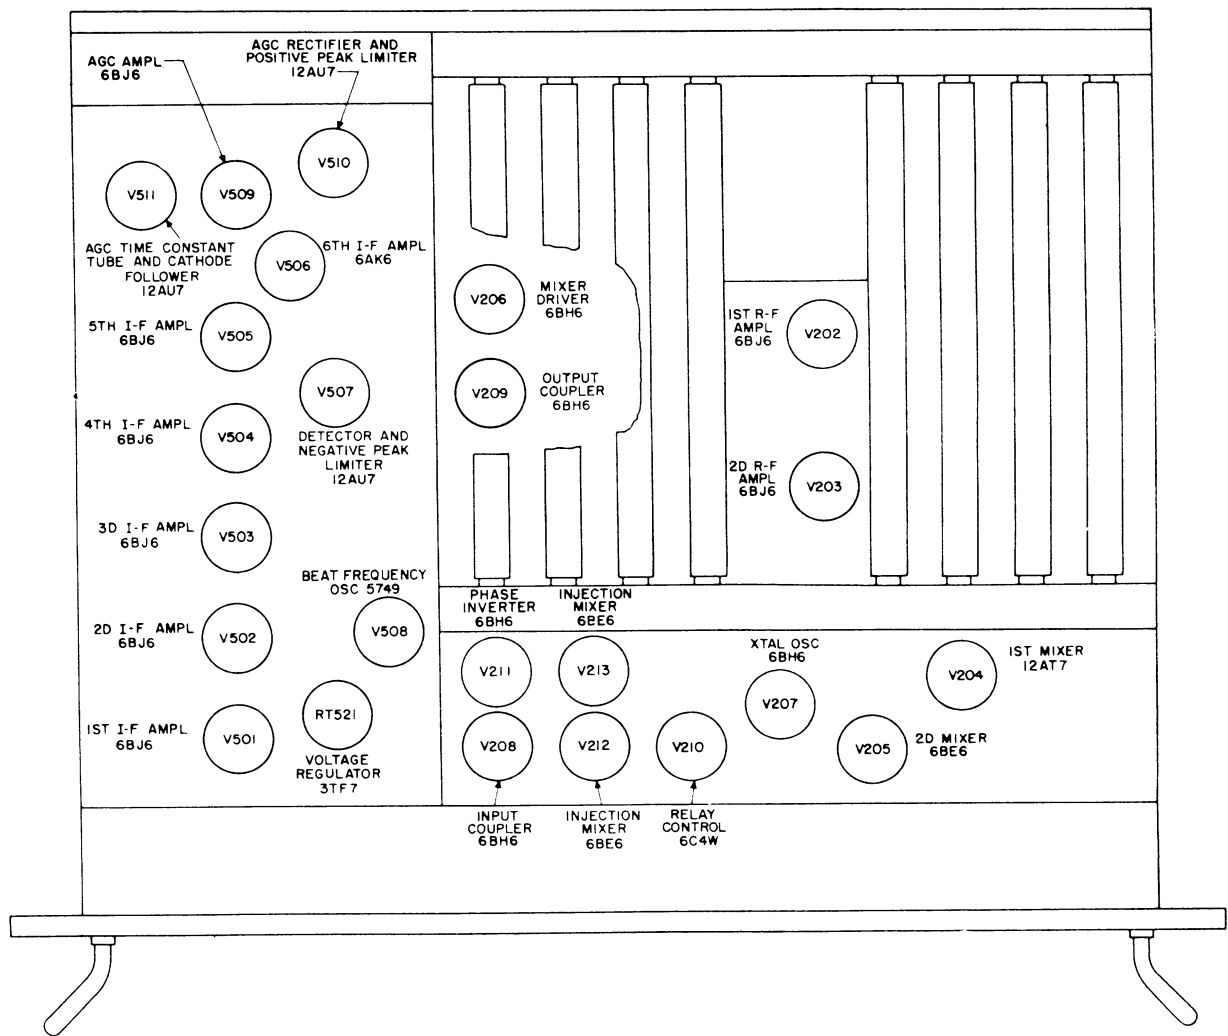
AGC AMPL
6BJ6

AGC RECTIFIER AND
POSITIVE PEAK LIMITER
12AU7

V510

V511

V509

AGC TIME CONSTANT
TUBE AND CATHODE
FOLLOWER
12AU7

V506

6TH I-F AMPL
6AK6

5TH I-F AMPL
6BJ6

V505

V507

4TH I-F AMPL
6BJ6

V504

DETECTOR AND
NEGATIVE PEAK
LIMITER
12AU7

3D I-F AMPL
6BJ6

V503

BEAT FREQUENCY
OSC 5749

2D I-F AMPL
6BJ6

V502

V508

IST I-F AMPL
6BJ6

V501

RT521

VOLTAGE
REGULATOR
3TF7

V206

MIXER
DRIVER
6BH6

V209

OUTPUT
COUPLER
6BH6

IST R-F
AMPL
6BJ6

V202

2D R-F
AMPL
6BJ6

V203

PHASE
INVERTER
6BH6

INJECTION
MIXER
6BE6

V211

V213

XTAL OSC
6BH6

V207

IST MIXER
12AT7

V204

V208

V212

V210

V205

2D MIXER
6BE6

INPUT
COUPLER
6BH6

INJECTION
MIXER
6BE6

RELAY
CONTROL
6C4W